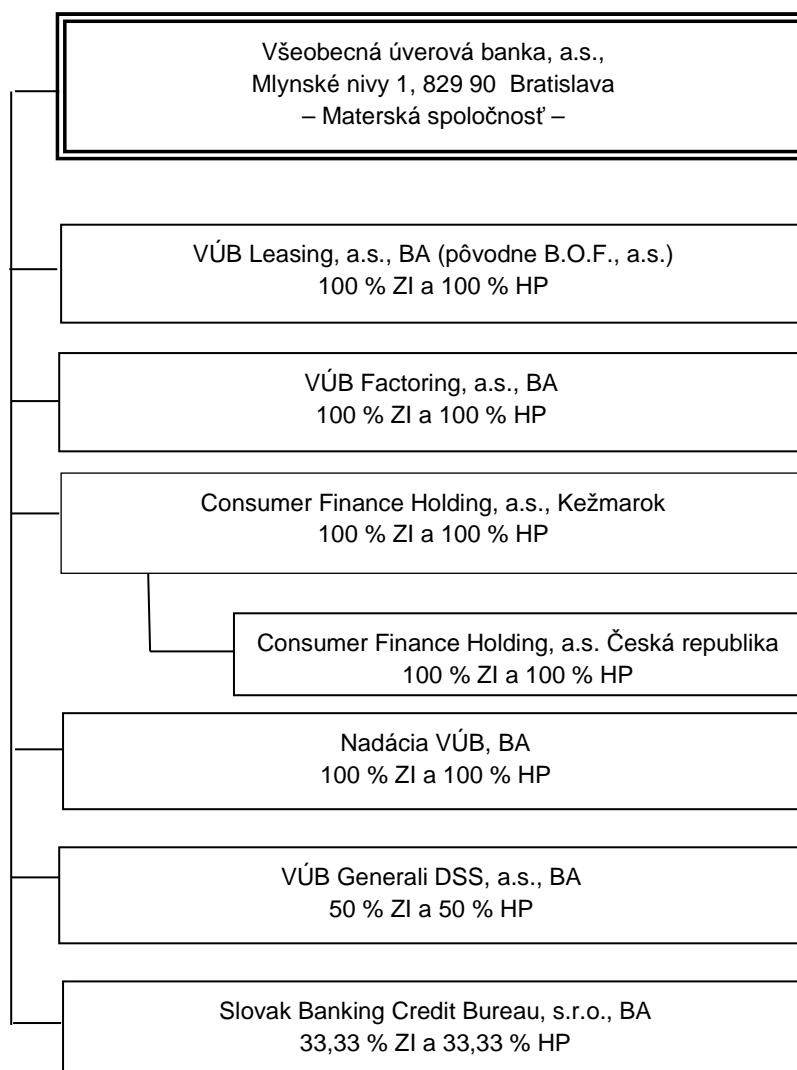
Všeobecná úverová banka, a.s.,
Mlynské nivy 1, 829 90 Bratislava
– Materská spoločnosť –

VÚB Leasing, a.s., BA (pôvodne B.O.F., a.s.)
100 % ZI a 100 % HP

VÚB Factoring, a.s., BA
100 % ZI a 100 % HP

Consumer Finance Holding, a.s., Kežmarok
100 % ZI a 100 % HP

Consumer Finance Holding, a.s. Česká republika
100 % ZI a 100 % HP

Nadácia VÚB, BA
100 % ZI a 100 % HP

VÚB Generali DSS, a.s., BA
50 % ZI a 50 % HP

Slovak Banking Credit Bureau, s.r.o., BA
33,33 % ZI a 33,33 % HP